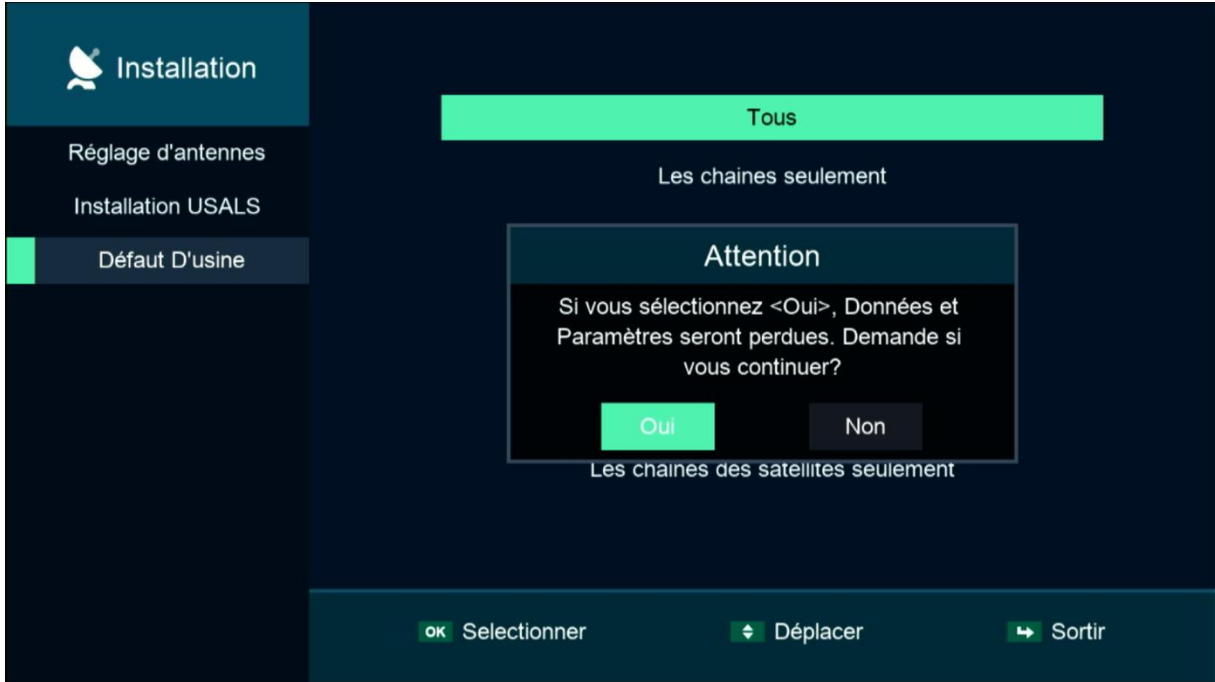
Installation

Réglage d'antennes

Installation USALS

Défaut D'usine

Tous

Les chaines seulement

Attention

Si vous sélectionnez <Oui>, Données et Paramètres seront perdues. Demande si vous continuer?

Oui

Non

Les chaines des satellites seulement

OK Selectionner

Déplacer

Sortir